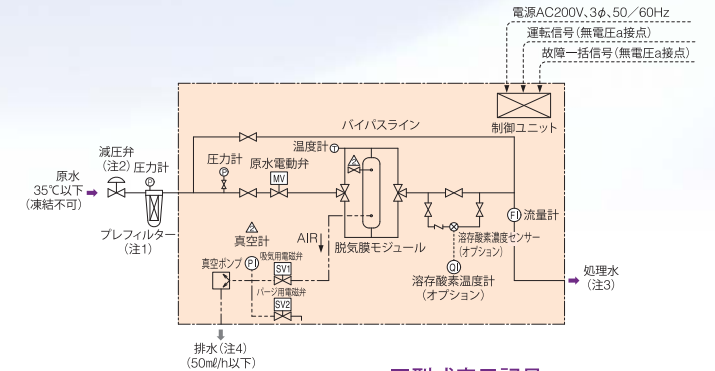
電源AC200V、3φ、50／60Hz
運転信号（無電圧a接点）
故障一括信号（無電圧a接点）

制御ユニット

バイパスライン

減圧弁
（注2）
圧力計
P

原水
35℃以下
（凍結不可）

プレフィルター
（注1）

圧力計
P

原水電動弁
MV

温度計
T

脱気膜モジュール

AIR

溶存酸素濃度センサー
（オプション）

FI 流量計

処理水
（注3）

QI
溶存酸素温度計
（オプション）

真空計

真空ポンプ
P1
吸気用電磁弁
SV1
パージ用電磁弁
SV2

排水（注4）
（50ml/h以下）